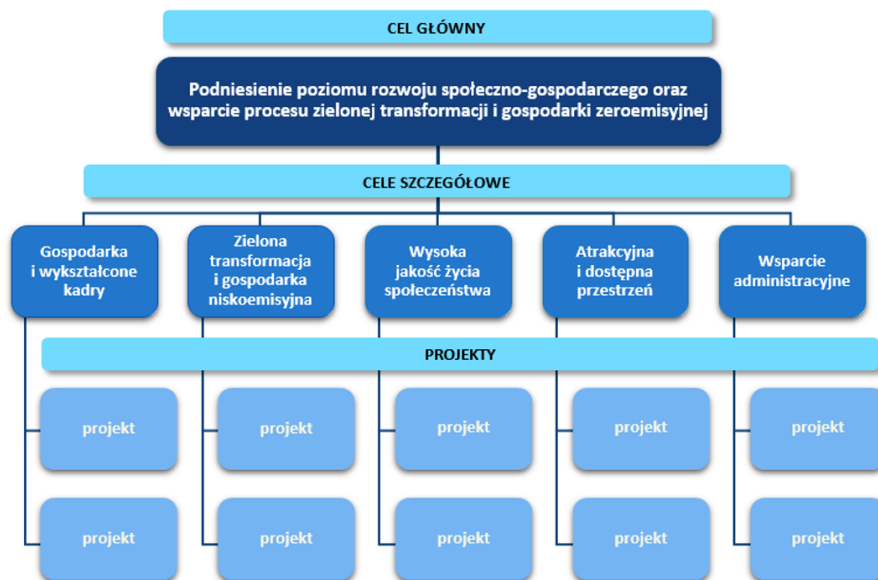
CEL GŁÓWNY

Podniesienie poziomu rozwoju społeczno-gospodarczego oraz wsparcie procesu zielonej transformacji i gospodarki zeroemisyjnej

CELE SZCZEGÓŁOWE

Gospodarka i wykształcone kadry

Zielona transformacja i gospodarka niskoemisyjna

Wysoka jakość życia społeczeństwa

Atrakcyjna i dostępna przestrzeń

Wsparcie administracyjne

PROJEKTY

projekt

projekt

projekt

projekt

projekt

projekt

projekt

projekt

projekt

projekt